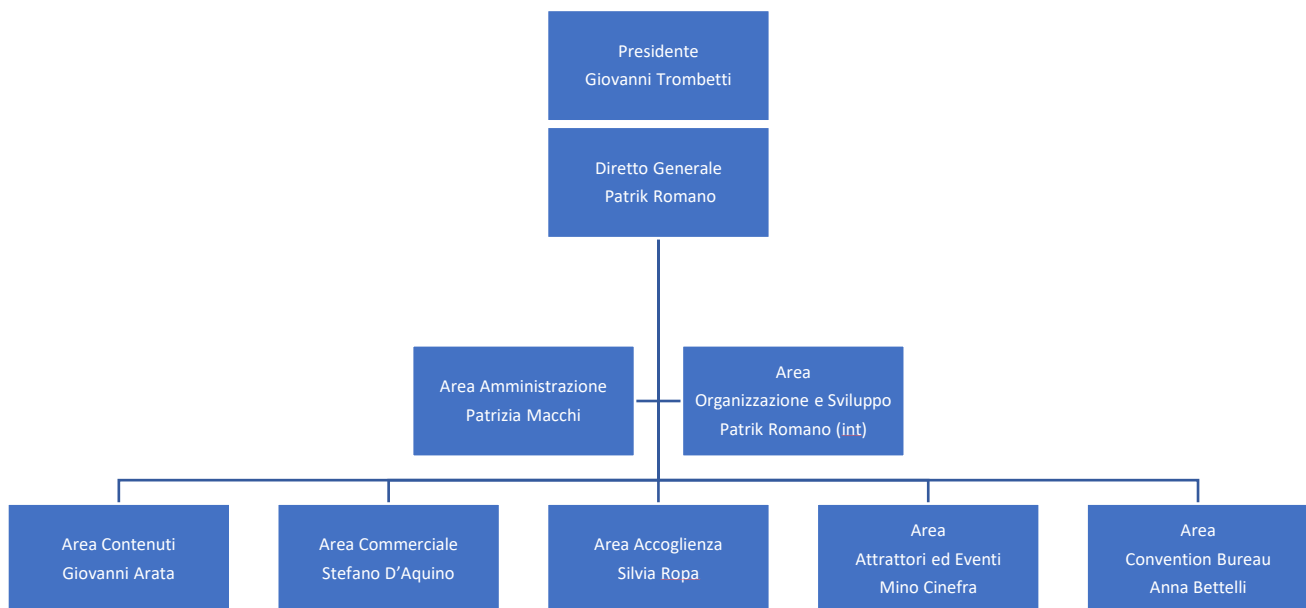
Presidente
Giovanni Trombetti

Diretto Generale
Patrik Romano

Area Amministrazione
Patrizia Macchi

Area
Organizzazione e Sviluppo
Patrik Romano (int)

Area Contenuti
Giovanni Arata

Area Commerciale
Stefano D'Aquino

Area Accoglienza
Silvia Ropa

Area
Attrattori ed Eventi
Mino Cinefra

Area
Convention Bureau
Anna Bettelli